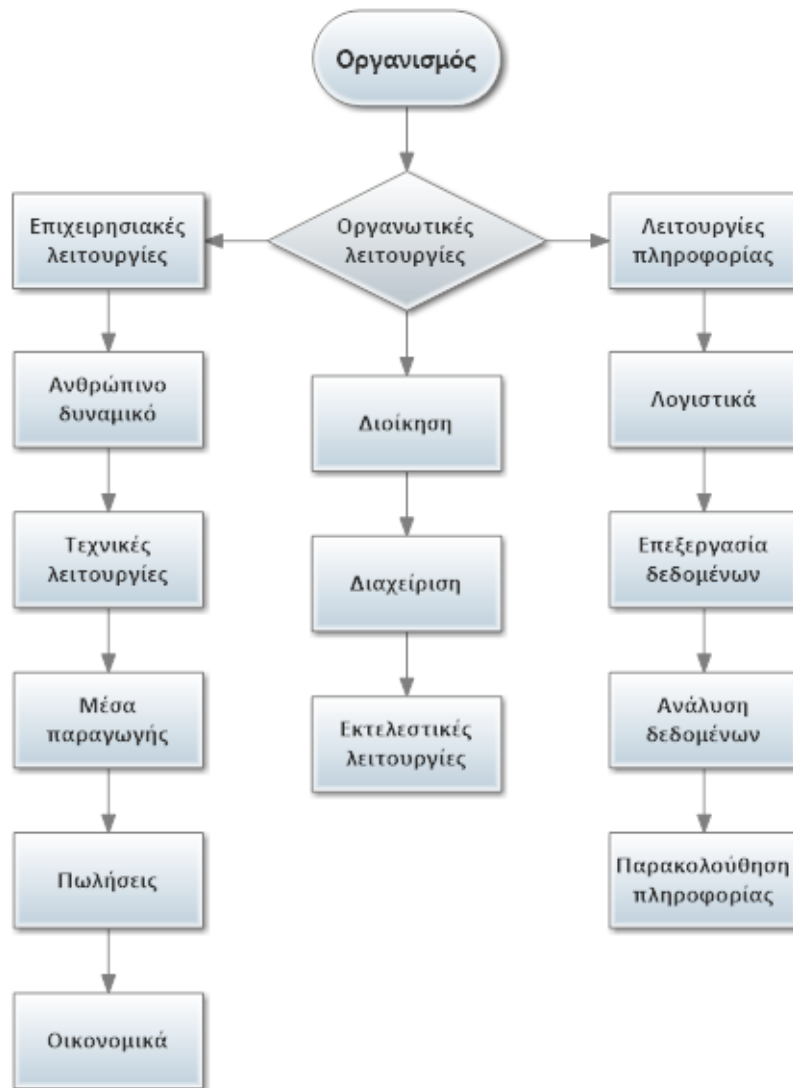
Οργανισμός

Επιχειρησιακές λειτουργίες

Οργανωτικές λειτουργίες

Λειτουργίες πληροφορίας

Ανθρώπινο δυναμικό

Τεχνικές λειτουργίες

Μέσα παραγωγής

Πωλήσεις

Οικονομικά

Διοίκηση

Διαχείριση

Εκτελεστικές λειτουργίες

Λογιστικά

Επεξεργασία δεδομένων

Ανάλυση δεδομένων

Παρακολούθηση πληροφορίας